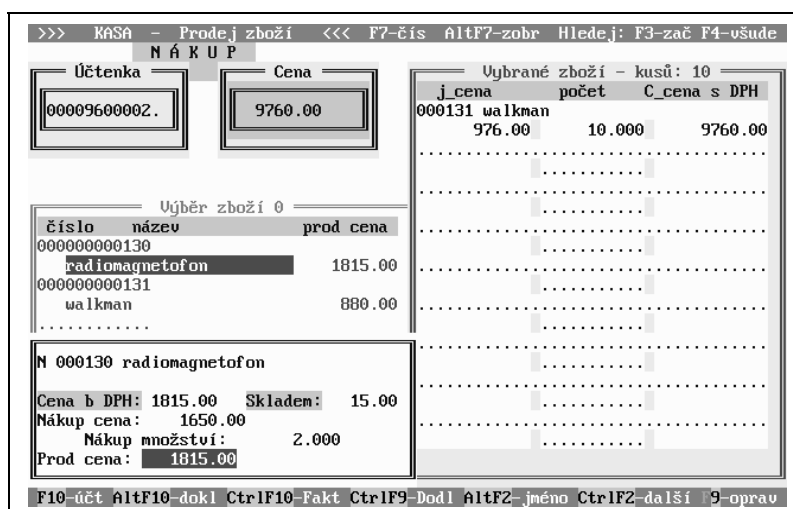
>>> KASA - Prodej zboží <<< F7-čís AltF7-zobr Hledej: F3-zač F4-všude
N Á K U P

Účtenka
00009600002.

Cena
9760.00

Vybrané zboží - kusů: 10
| j_cena | počet | C_cena s DPH |
|---|---|---|
| 000131 walkman | | |
| 976.00 | 10.000 | 9760.00 |

Výběr zboží 0
| číslo | název | prod cena |
|---|---|---|
| 000000000130 | | |
| | radiomagnetofon | 1815.00 |
| 000000000131 | | |
| | walkman | 880.00 |

N 000130 radiomagnetofon

Cena b DPH: 1815.00 Skladem: 15.00
Nákup cena: 1650.00
Nákup množství: 2.000
Prod cena: 1815.00

F10-účt AltF10-dokl CtrlF10-Fakt CtrlF9-Dodl AltF2-jméno CtrlF2-další F9-oprav